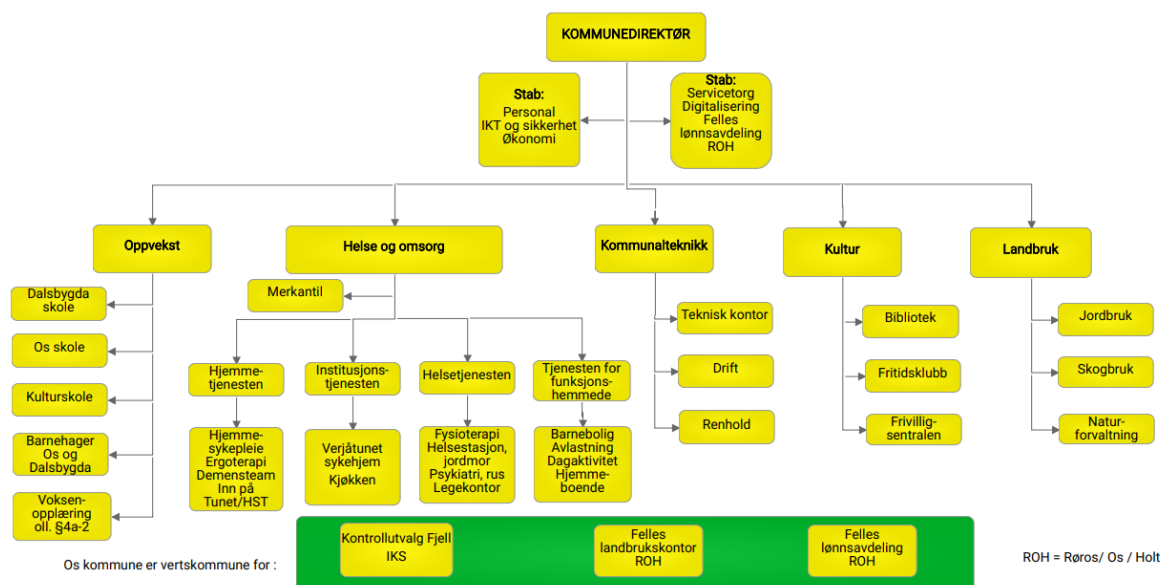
KOMMUNEDIREKTØR

Stab:
Personal
IKT og sikkerhet
Økonomi

Stab:
Servicetorg
Digitalisering
Felles lønnsavdeling
ROH

Oppvekst

Dalsbygda skole

Os skole

Kulturskole

Barnehager Os og Dalsbygda

Voksenopplæring oll. §4a-2

Helse og omsorg

Merkantil

Hjemmetjenesten

Hjemmesykepleie
Ergoterapi
Demensteam
Inn på Tunet/HST

Institusjonstjenesten

Verjåtunet sykehjem
Kjøkken

Helsetjenesten

Fysioterapi
Helsestasjon, jordmor
Psykiatri, rus
Legekontor

Tjenesten for funksjonshemmede

Barnebolig
Avlastning
Dagaktivitet
Hjemmeboende

Kommunalteknikk

Teknisk kontor

Drift

Renhold

Kultur

Bibliotek

Fritidsklubb

Frivilligsentralen

Landbruk

Jordbruk

Skogbruk

Naturforvaltning

Os kommune er vertskommune for :

Kontrollutvalg Fjell IKS

Felles landbrukskontor ROH

Felles lønnsavdeling ROH

ROH = Røros/ Os / Holt